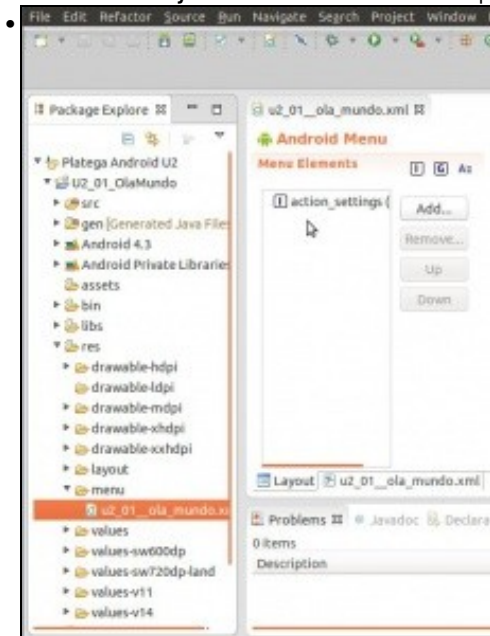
File Edit Refactor Source Run Navigate Search Project Window

Package Explore

Platega Android U2
U2_01_OlaMundo
src
gen [Generated Java Files]
Android 4.3
Android Private Libraries
assets
bin
libs
res
drawable-hdpi
drawable-ldpi
drawable-mdpi
drawable-xhdpi
drawable-xxhdpi
layout
menu
u2_01_ola_mundo.x
values
values-sw600dp
values-sw720dp-land
values-v11
values-v14

u2_01_ola_mundo.xml

Android Menu
Menu Elements

action_settings (

Add...
Remove...
Up
Down

Layout u2_01_ola_mundo.xml

Problems Javadoc Declara
0 items
Description